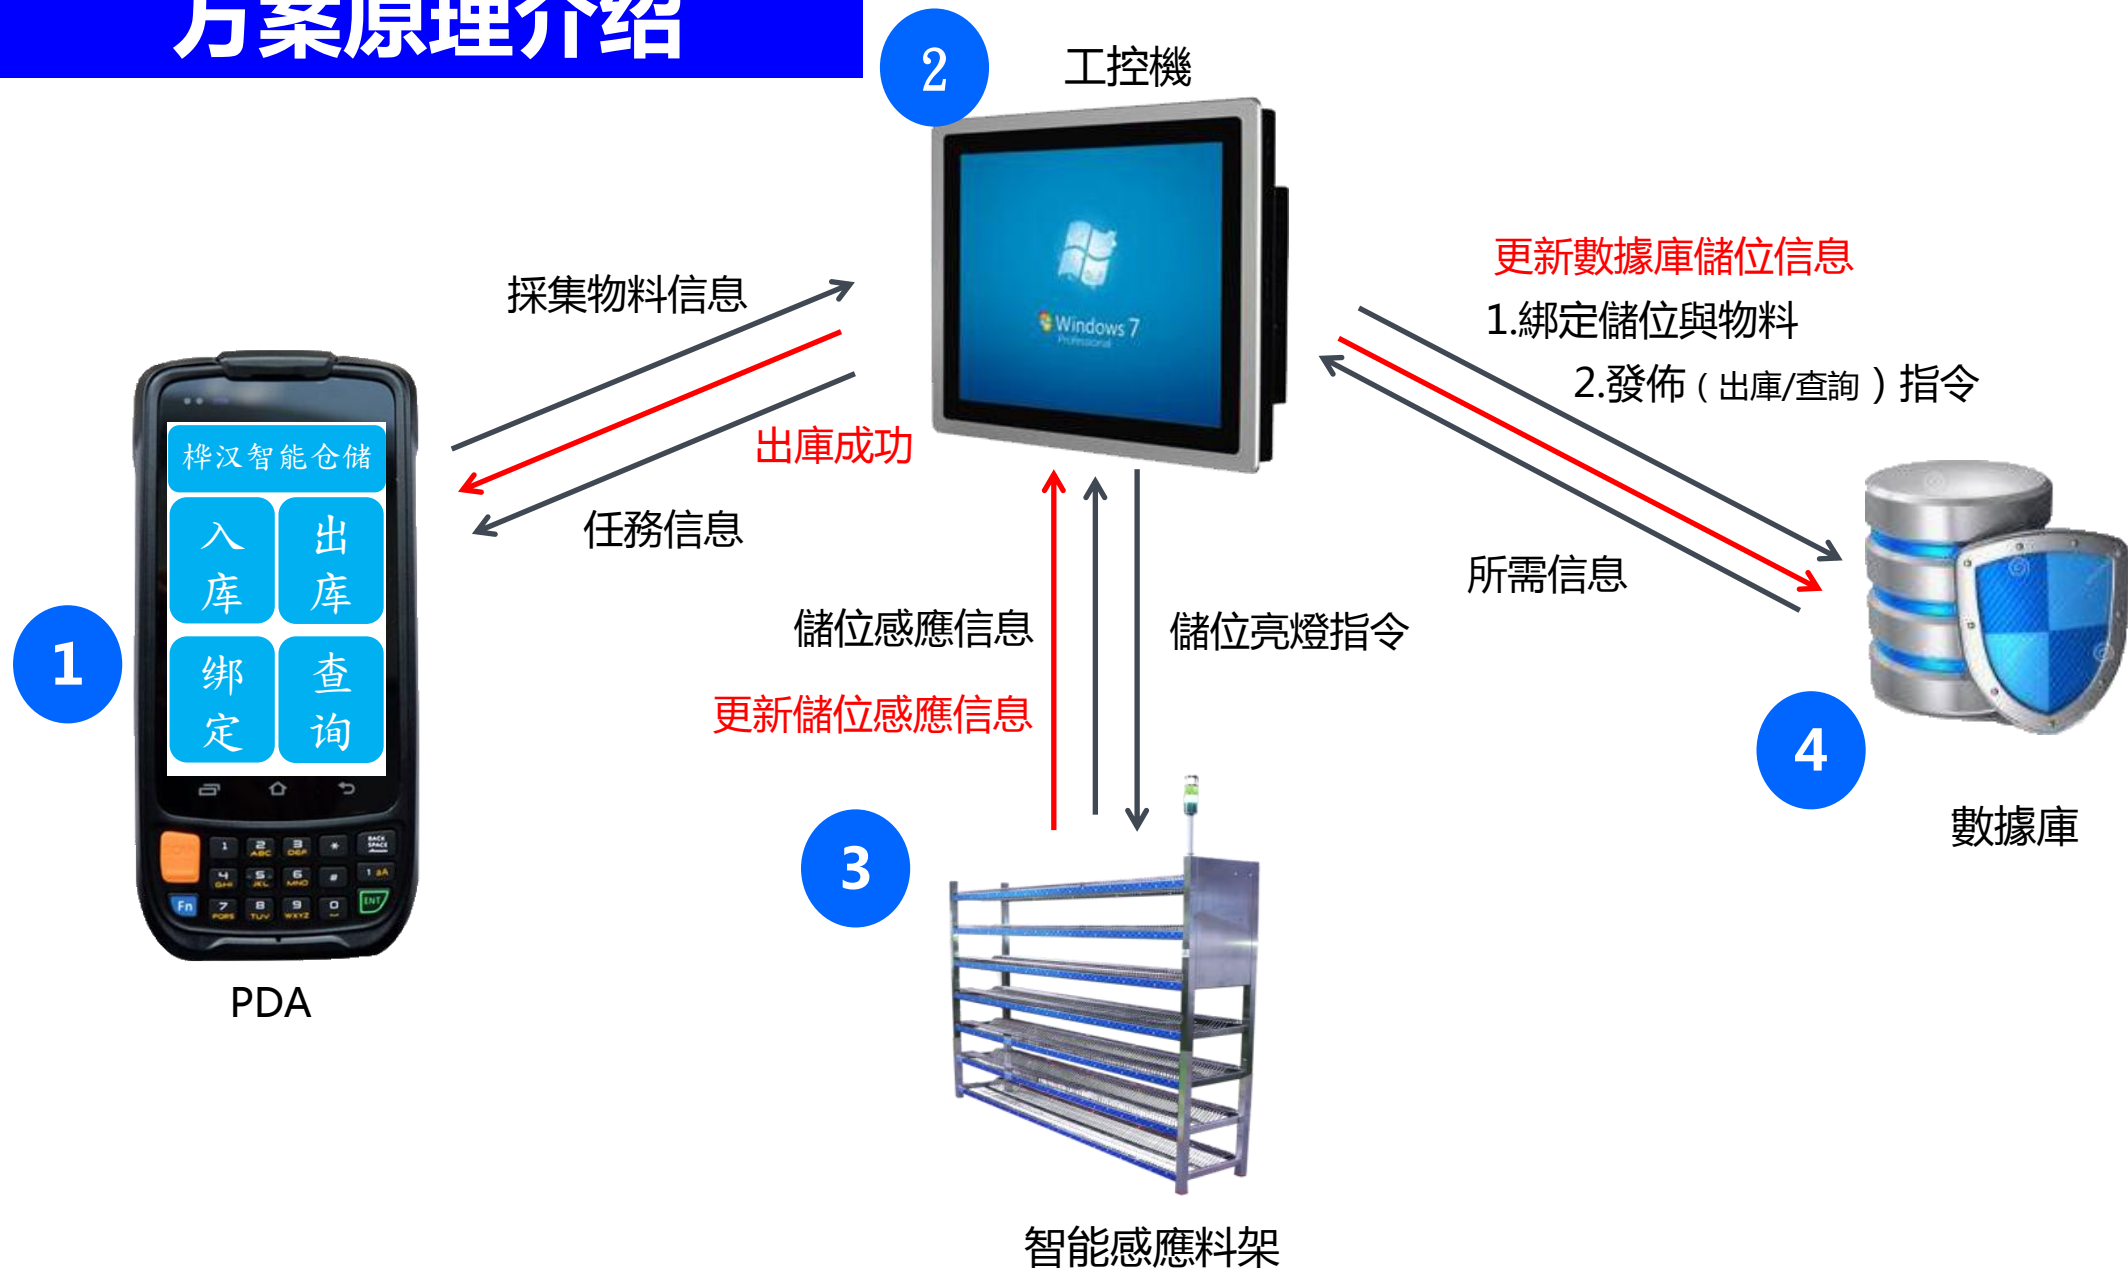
方案原理介绍

2

工控機

Windows 7
Professional

採集物料信息

出庫成功

任務信息

更新數據庫儲位信息
1.綁定儲位與物料
2.發佈（出庫/查詢）指令

所需信息

1

桦汉智能仓储
入库
出库
绑定
查询

PDA

儲位感應信息

更新儲位感應信息

儲位亮燈指令

3

智能感應料架

4

數據庫